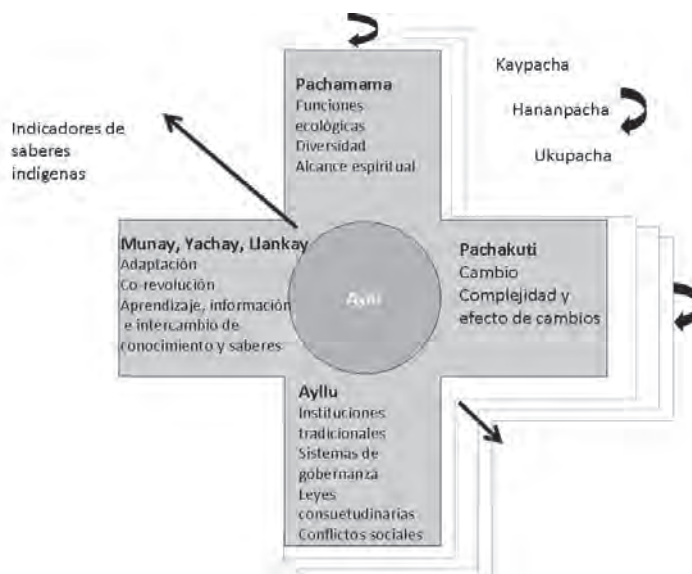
Kaypacha

Hananpacha

Ukupacha

Indicadores de saberes indígenas

Pachamama
Funciones ecológicas
Diversidad
Alcance espiritual

Munay, Yachay, Llankay
Adaptación
Co-revolución
Aprendizaje, información e intercambio de conocimiento y saberes

Ayllu

Pachakuti
Cambio
Complejidad y efecto de cambios

Ayllu
Instituciones tradicionales
Sistemas de gobernanza
Leyes consuetudinarias
Conflictos sociales